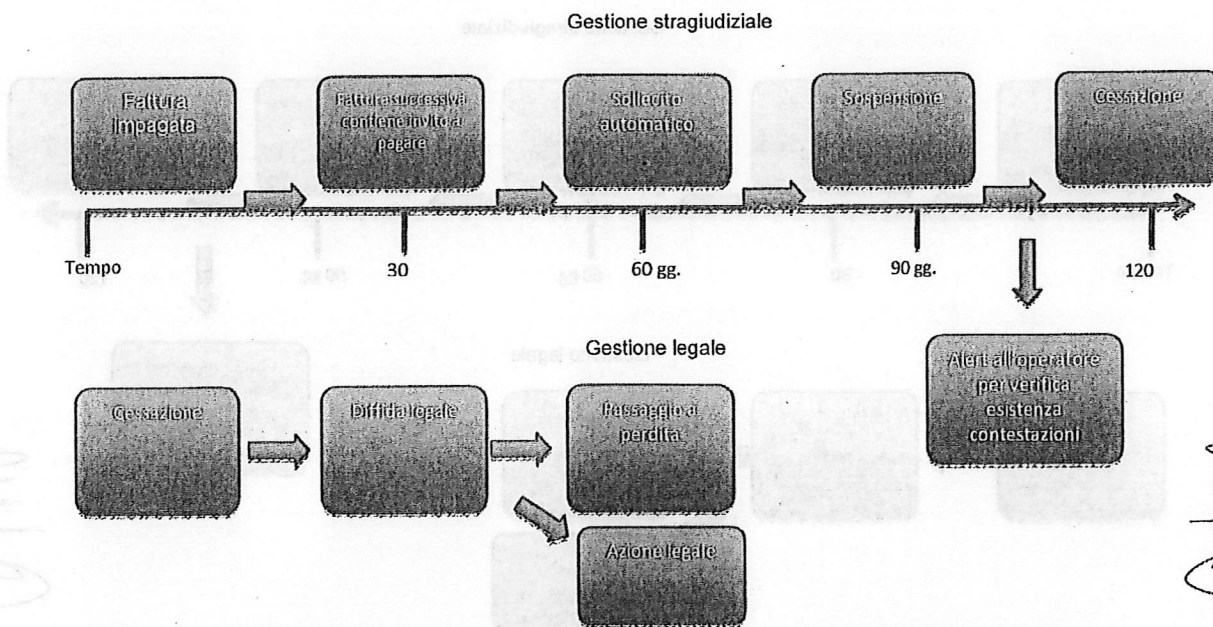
Gestione stragiudiziale

Fattura impagata

Fattura successiva contiene invito a pagare

Sollecito automatico

Sospensione

Cessazione

Tempo

30

60 gg.

90 gg.

120

Alert all'operatore per verifica esistenza contestazioni

Gestione legale

Cessazione

Diffida legale

Passaggio a perdita

Azione legale